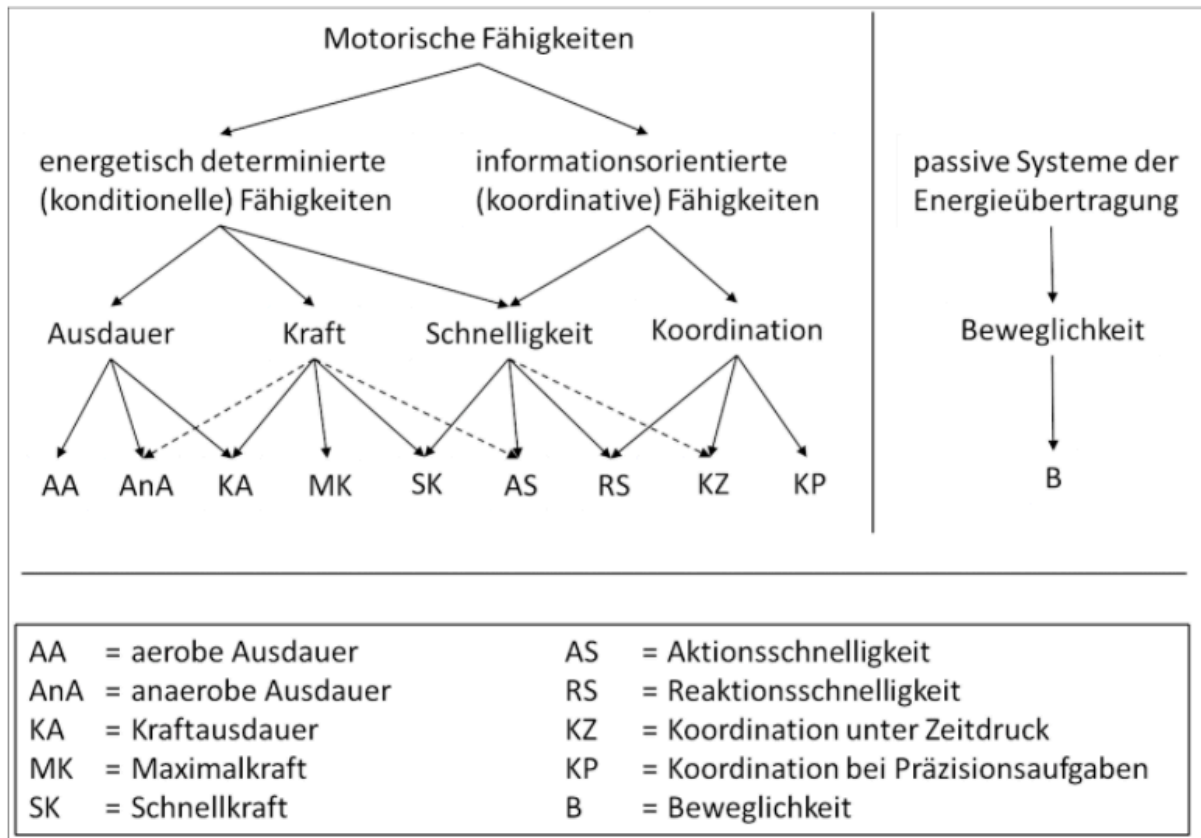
Motorische Fähigkeiten

energetisch determinierte (konditionelle) Fähigkeiten

informationsorientierte (koordinative) Fähigkeiten

passive Systeme der Energieübertragung

Ausdauer

Kraft

Schnelligkeit

Koordination

Beweglichkeit

AA AnA KA MK SK AS RS KZ KP

B

AA = aerobe Ausdauer
AnA = anaerobe Ausdauer
KA = Kraftausdauer
MK = Maximalkraft
SK = Schnellkraft

AS = Aktionsschnelligkeit
RS = Reaktionsschnelligkeit
KZ = Koordination unter Zeitdruck
KP = Koordination bei Präzisionsaufgaben
B = Beweglichkeit